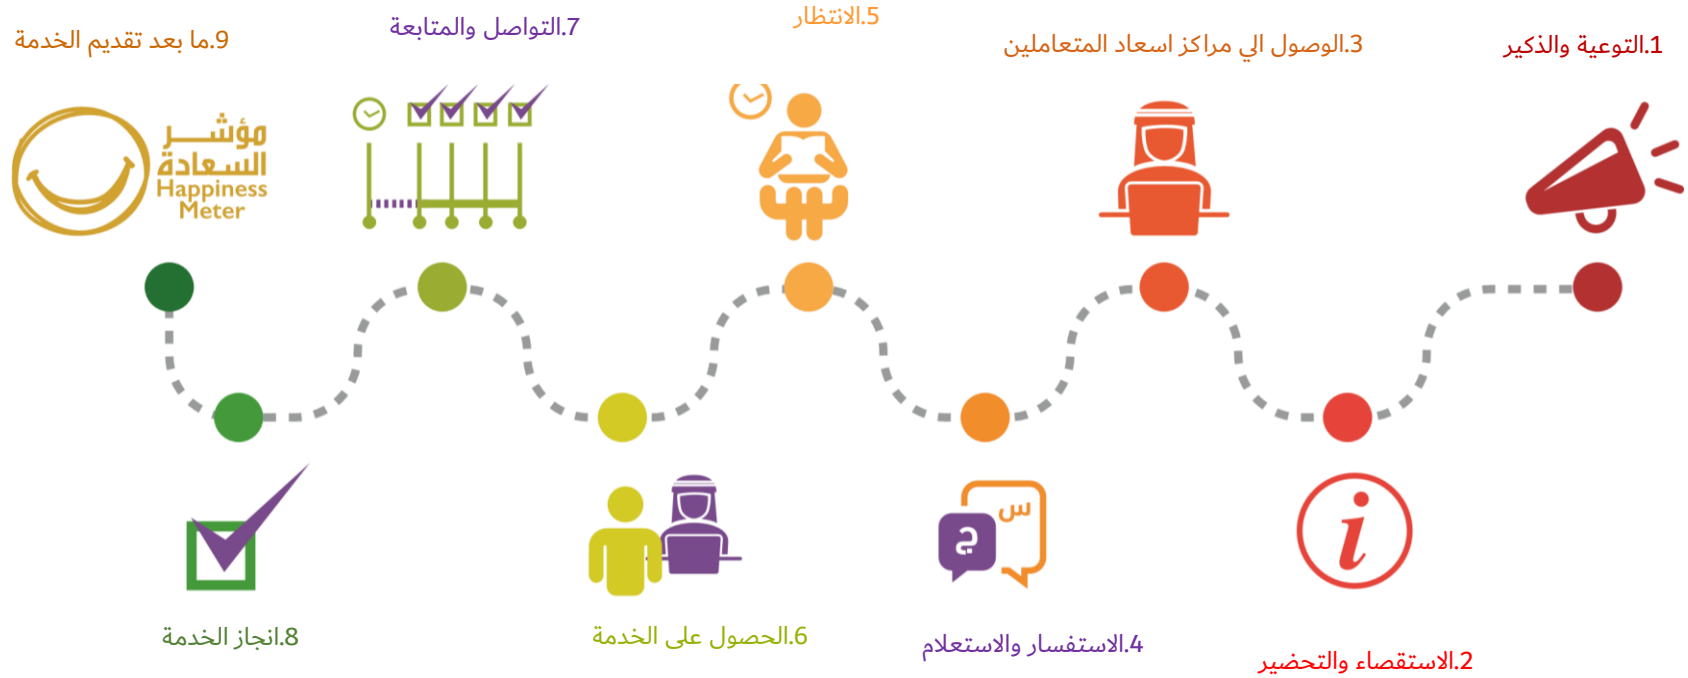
1.التوعية والذكير

3.الوصول الي مراكز اسعاد المتعاملين

5.الانتظار

7.التواصل والمتابعة

9.ما بعد تقديم الخدمة

مؤشر السعادة Happiness Meter

س

ج

i

2.الاستقصاء والتحضير

4.الاستفسار والاستعلام

6.الحصول على الخدمة

8.انجاز الخدمة